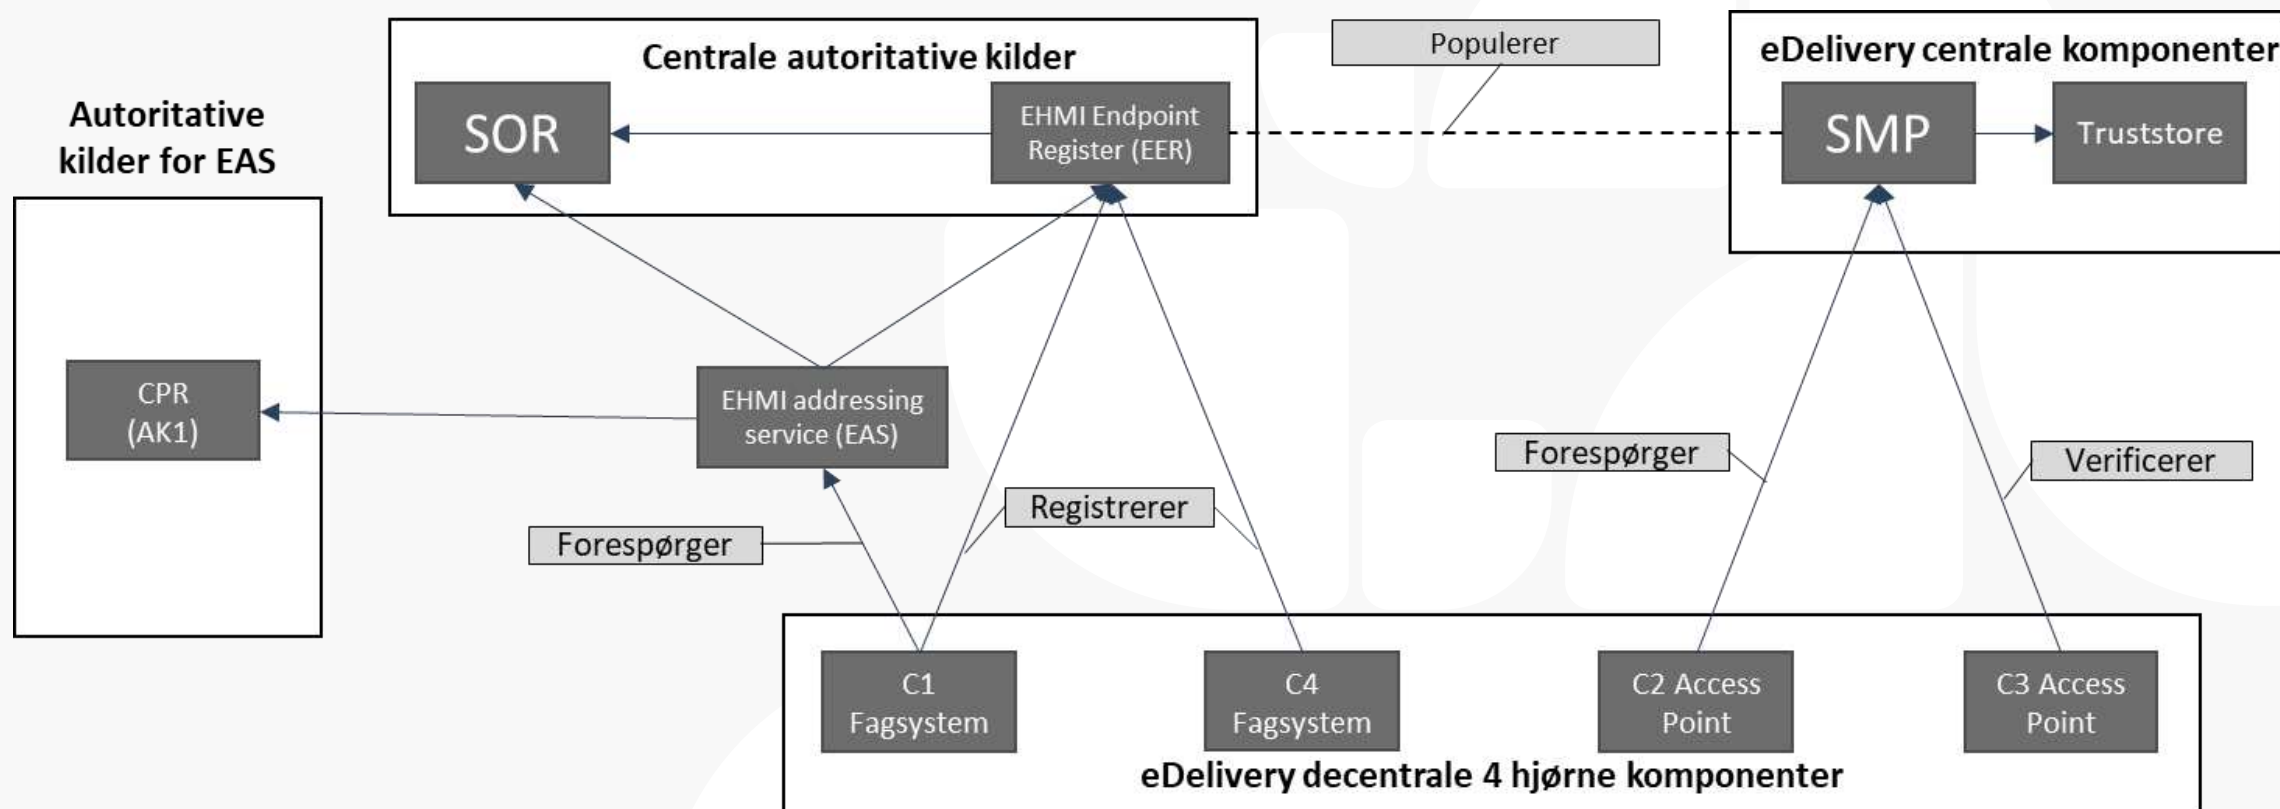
Centrale autoritative kilder

SOR

EHMI Endpoint Register (EER)

Populerer

eDelivery centrale komponenter

SMP

Truststore

Autoritative kilder for EAS

CPR (AK1)

EHMI addressing service (EAS)

Forespørger

Registrerer

Forespørger

Verificerer

C1 Fagsystem

C4 Fagsystem

C2 Access Point

C3 Access Point

eDelivery decentrale 4 hjørne komponenter